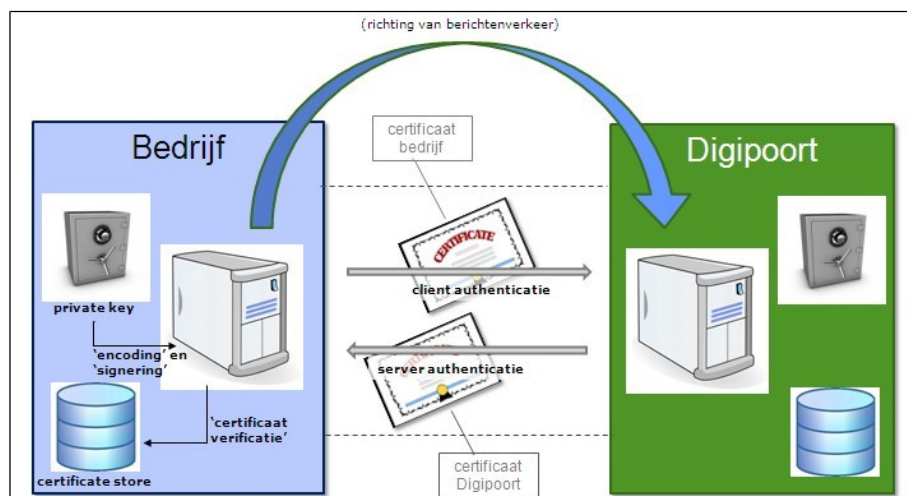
(richting van berichtenverkeer)

Bedrijf

private key

'encoding' en 'signering'

'certificaat verificatie'

certificate store

certificaat bedrijf

CERTIFICATE

client authenticatie

server authenticatie

CERTIFICATE

certificaat Digipoort

Digipoort